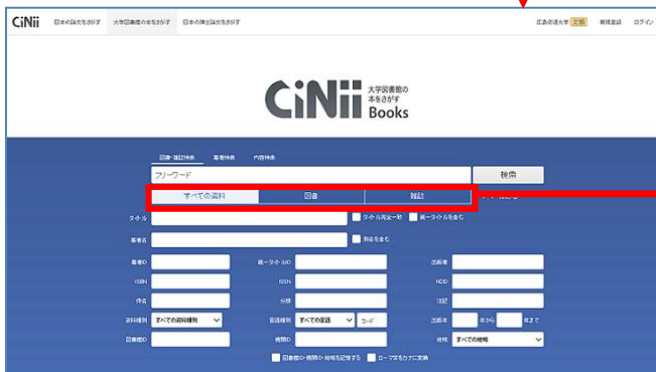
CiNii 日本の論文をさがす 大学図書館の本をさがす 日本の博士論文をさがす 広島修道大学 主題 新規登録 ログイン

CiNii 大学図書館の本をさがす Books

図書・雑誌検索 著者検索 内容検索

フリーワード 検索

すべての資料 図書 雑誌

タイトル タイトル完全一致 統一タイトルを含む

著者名 別名を含む

著者ID 統一タイトルID 出版者

ISBN ISSN NCID

件名 分類 注記

資料種別 すべての資料種別 言語種別 すべての言語 コード 出版年 年から 年まで

図書館ID 機関ID 地域 すべての地域

図書館ID・機関ID・地域を記憶する ローマ字をカナに変換